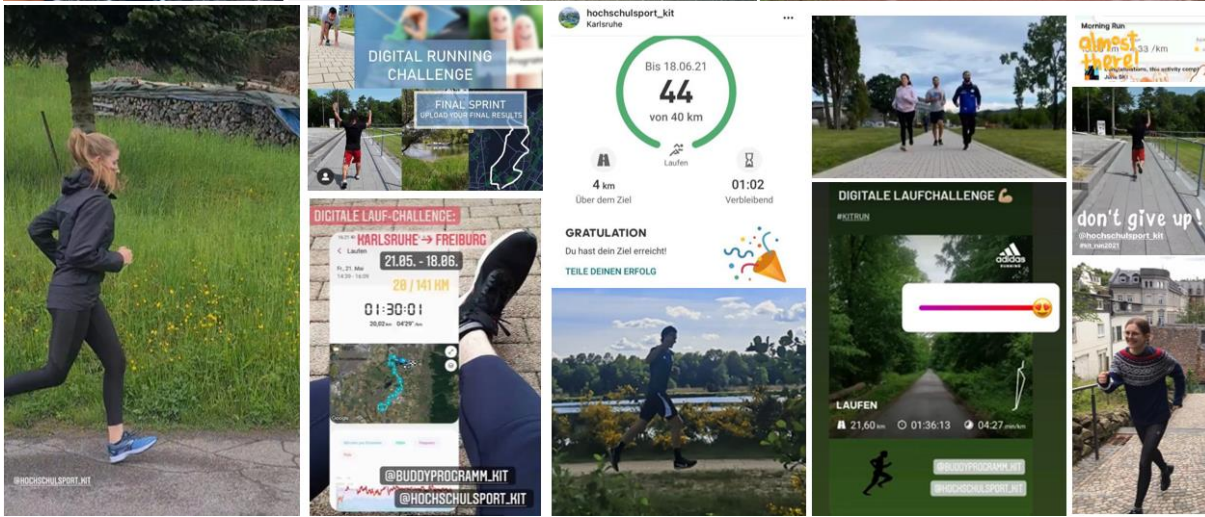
@HOCHSCHULSPORT_KIT

DIGITAL RUNNING CHALLENGE

FINAL SPRINT
UPLOAD YOUR FINAL RESULTS

DIGITALE LAUF-CHALLENGE:

KARLSRUHE → FREIBURG

21.05. - 18.06.

20 / 141 KM

01:30:01

20,02 km 04'29" /km

@BUDDYPROGRAMM_KIT

@HOCHSCHULSPORT_KIT

hochschulsport_kit
Karlsruhe

Bis 18.06.21
44
von 40 km

Laufen

4 km
Über dem Ziel

01:02
Verbleibend

GRATULATION
Du hast dein Ziel erreicht!
TEILE DEINEN ERFOLG

DIGITALE LAUFCHALLENGE

#KITRUN

adidas

LAUFEN

21,60 km 01:36:13 04:27 min/km

@BUDDYPROGRAMM_KIT

@HOCHSCHULSPORT_KIT

Morning Run
33 /km

almost there!

don't give up!
@hochschulsport_kit